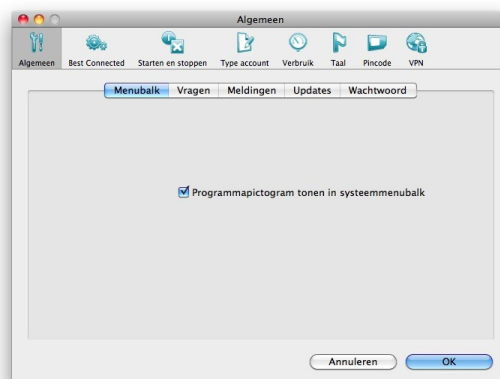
Algemeen

Algemeen | Best Connected | Starten en stoppen | Type account | Verbruik | Taal | Pincode | VPN

Menubalk | Vragen | Meldingen | Updates | Wachtwoord

Programmapictogram tonen in systeemmenubalk

Annuleren | OK